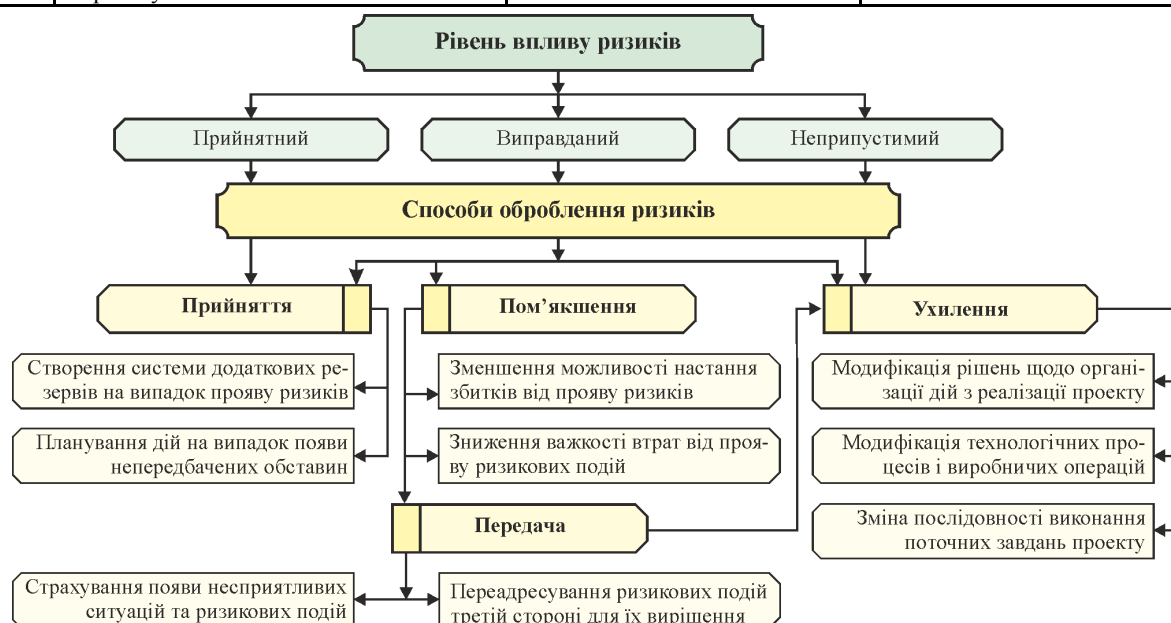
Рівень впливу ризиків

Прийнятний

Виправданий

Неприпустимий

Способи оброблення ризиків

Прийняття

Пом'якшення

Ухилення

Створення системи додаткових резервів на випадок прояву ризиків

Планування дій на випадок появи непередбачених обставин

Зменшення можливості настання збитків від прояву ризиків

Зниження важкості втрат від прояву ризикових подій

Модифікація рішень щодо організації дій з реалізації проекту

Модифікація технологічних процесів і виробничих операцій

Зміна послідовності виконання поточних завдань проекту

Передача

Страхування появи несприятливих ситуацій та ризикових подій

Переадресування ризикових подій третій стороні для їх вирішення